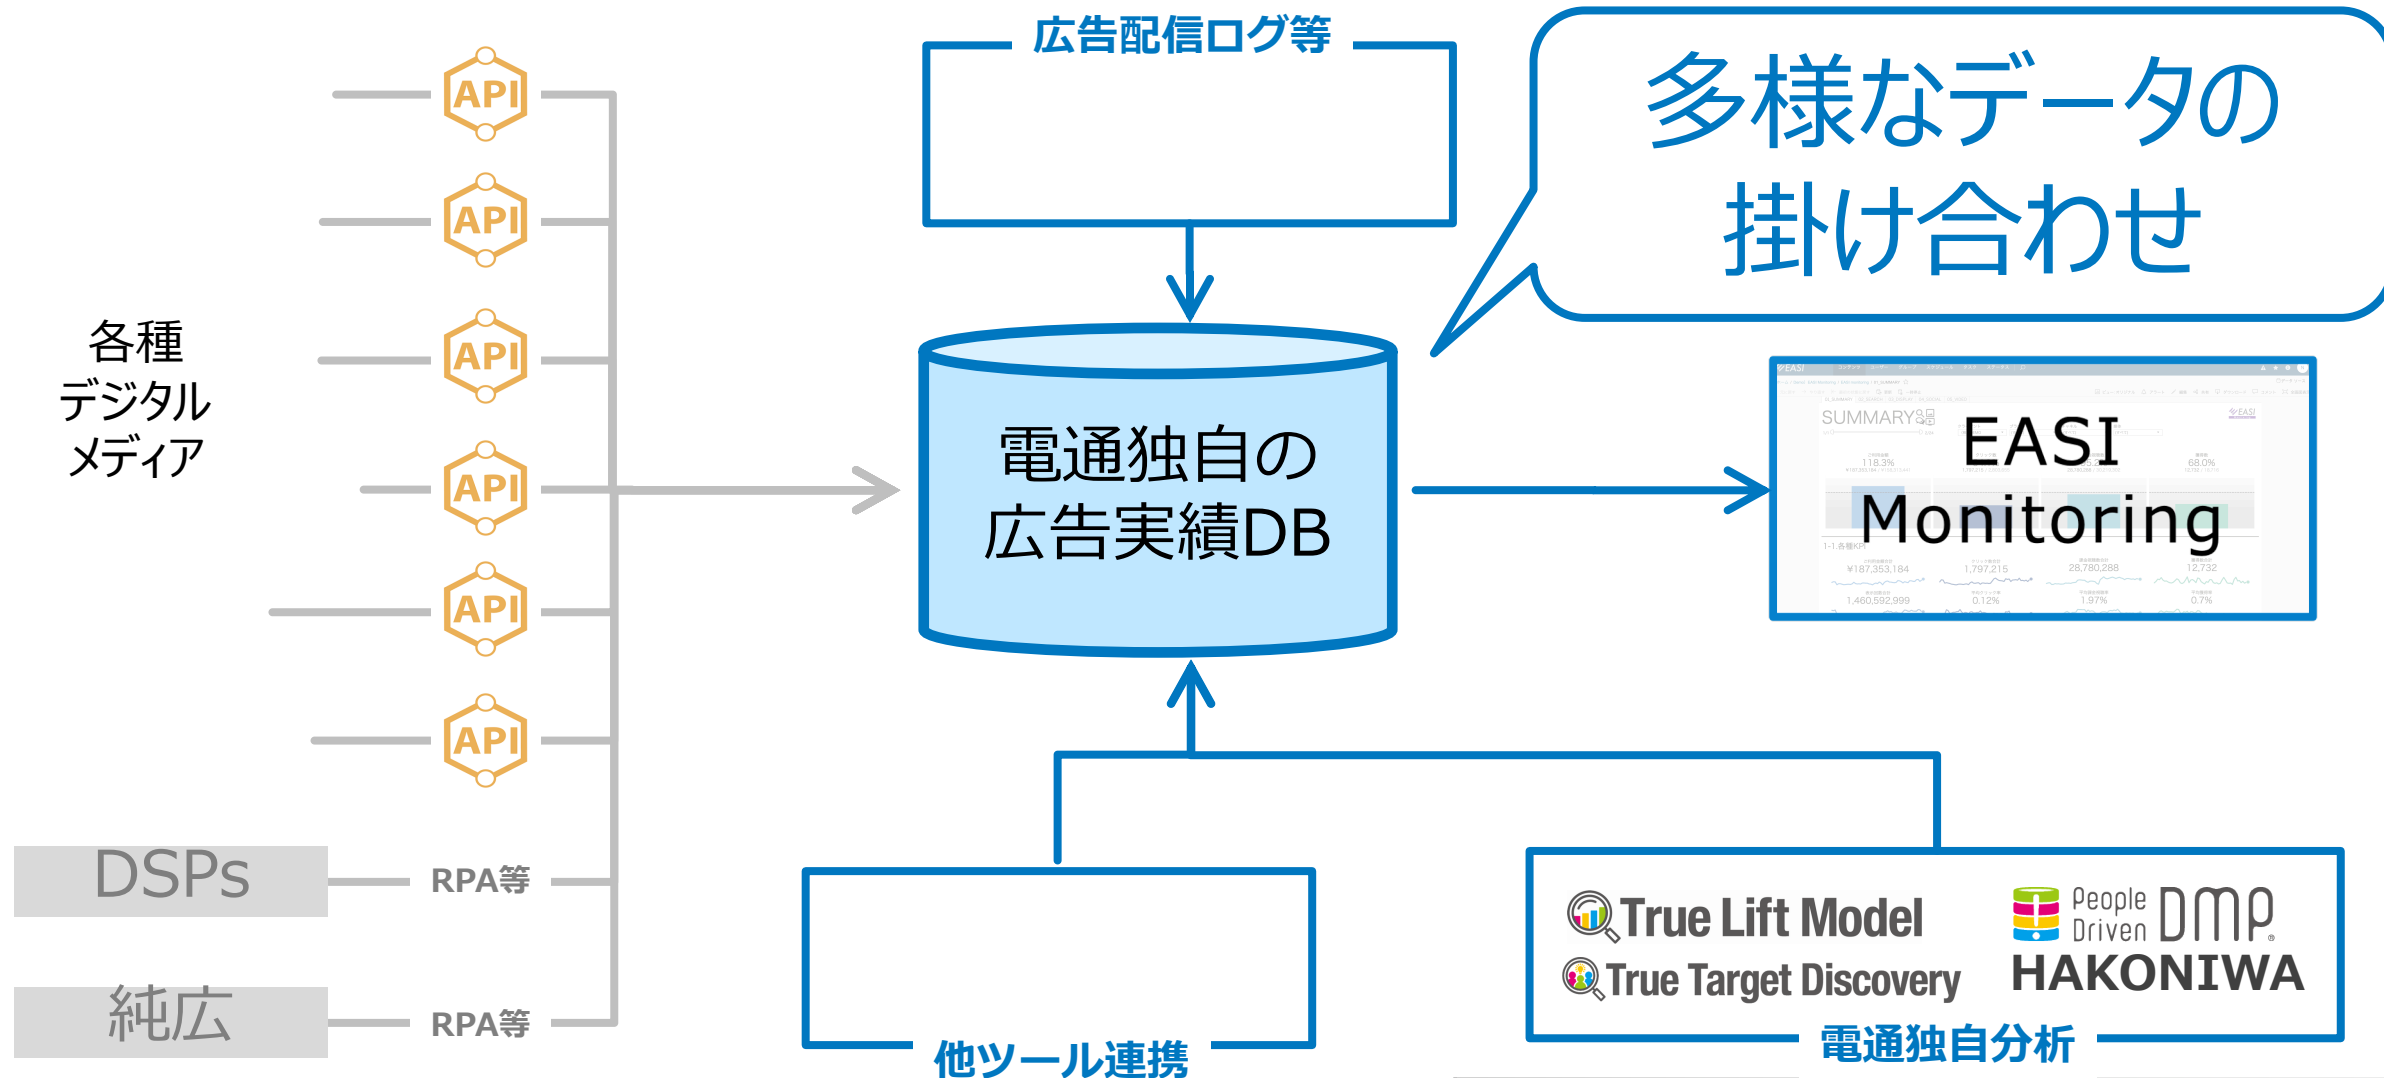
広告配信ログ等

多様なデータの
掛け合わせ

API
API
API
API
API
API

各種
デジタル
メディア

電通独自の
広告実績DB

EASI
Monitoring

SUMMARY

DSPs
RPA等

純広
RPA等

他ツール連携

True Lift Model
True Target Discovery
People Driven DMP
HAKONIWA
電通独自分析